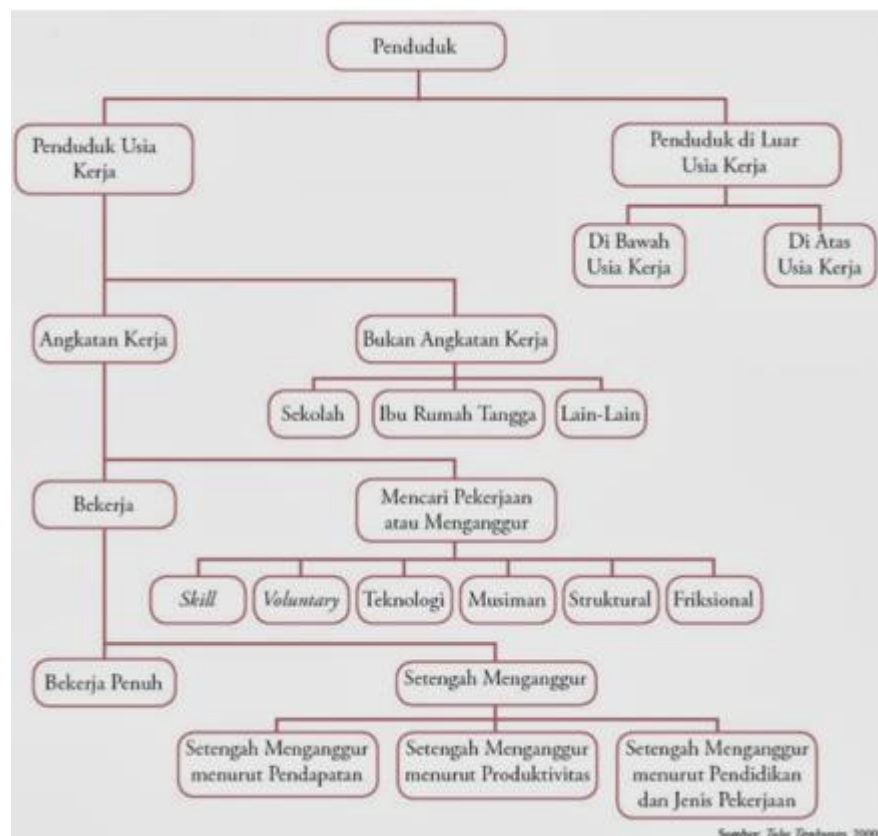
Penduduk

Penduduk Usia Kerja

Penduduk di Luar Usia Kerja

Di Bawah Usia Kerja

Di Atas Usia Kerja

Angkatan Kerja

Bukan Angkatan Kerja

Sekolah

Ibu Rumah Tangga

Lain-Lain

Bekerja

Mencari Pekerjaan atau Menganggur

*Skill*

*Voluntary*

Teknologi

Musiman

Struktural

Friksional

Bekerja Penuh

Setengah Menganggur

Setengah Menganggur menurut Pendapatan

Setengah Menganggur menurut Produktivitas

Setengah Menganggur menurut Pendidikan dan Jenis Pekerjaan

Sumber: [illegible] 2009